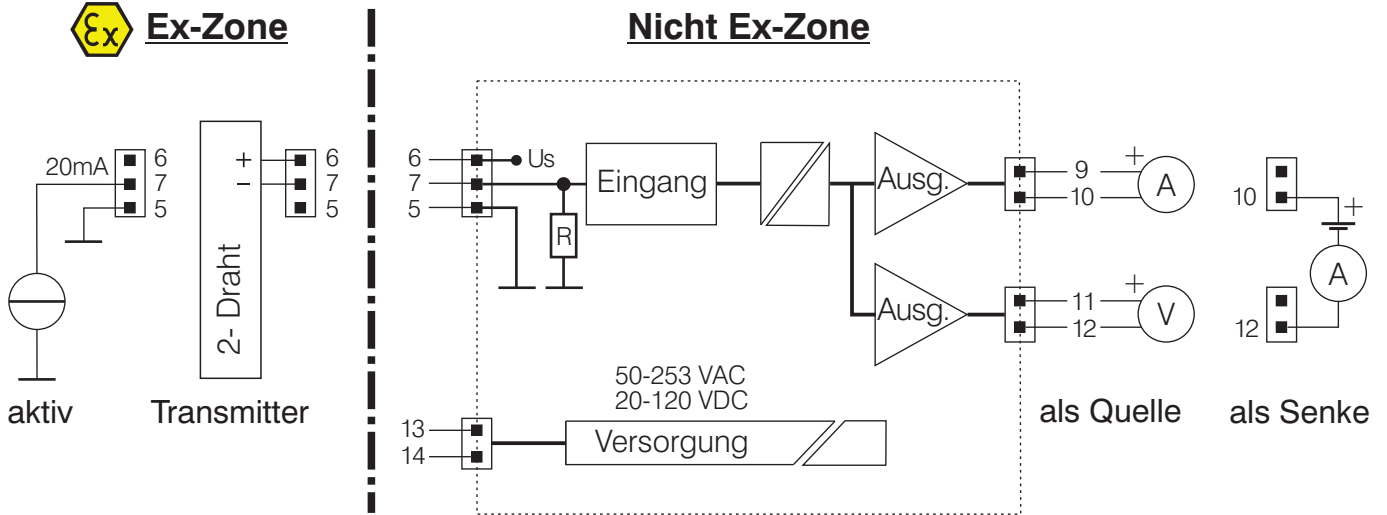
Ex Ex-Zone

Nicht Ex-Zone

20mA 6 7 5

aktiv

+ 6
– 7
5

2- Draht

Transmitter

6 Us
7
5

R

Eingang

Ausg.

Ausg.

9 +
10
A

11 +
12
V

als Quelle

10 +
A
12

als Senke

50-253 VAC
20-120 VDC

13
14

Versorgung